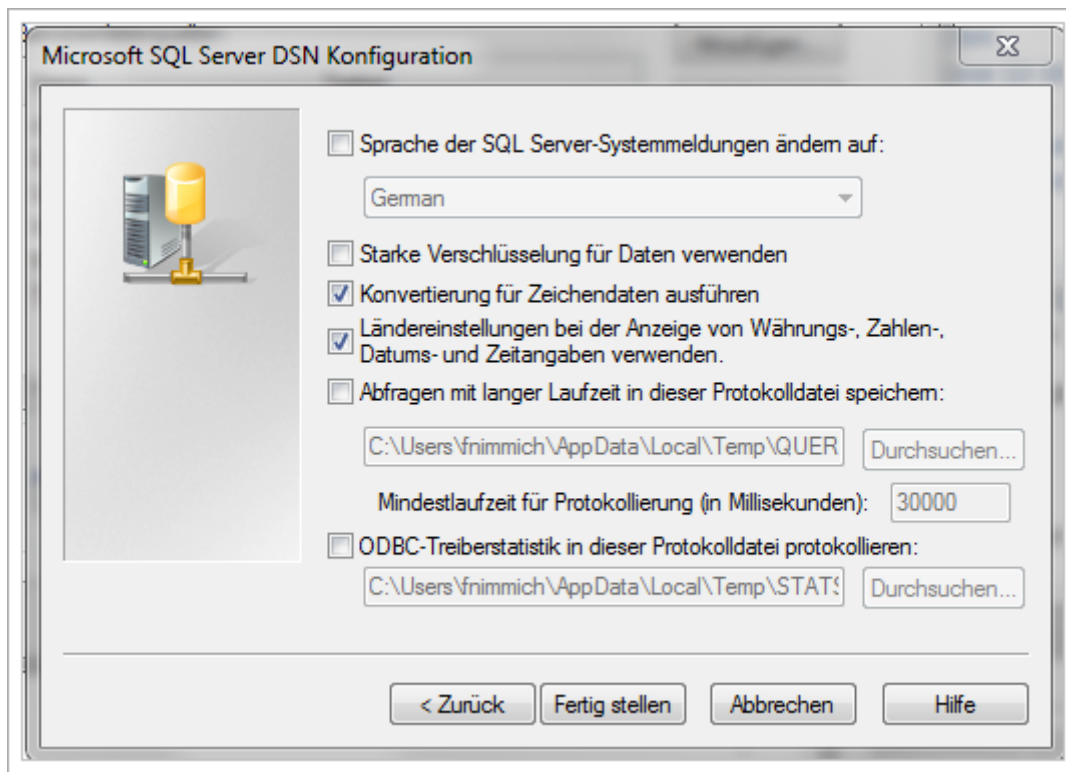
Microsoft SQL Server DSN Konfiguration

Sprache der SQL Server-Systemmeldungen ändern auf:

German

Starke Verschlüsselung für Daten verwenden

Konvertierung für Zeichendaten ausführen

Ländereinstellungen bei der Anzeige von Währungs-, Zahlen-, Datums- und Zeitangaben verwenden.

Abfragen mit langer Laufzeit in dieser Protokolldatei speichern:

C:\Users\fnimmich\AppData\Local\Temp\QUER

Durchsuchen...

Mindestlaufzeit für Protokollierung (in Millisekunden): 30000

ODBC-Treiberstatistik in dieser Protokolldatei protokollieren:

C:\Users\fnimmich\AppData\Local\Temp\STATS

Durchsuchen...

< Zurück

Fertig stellen

Abbrechen

Hilfe